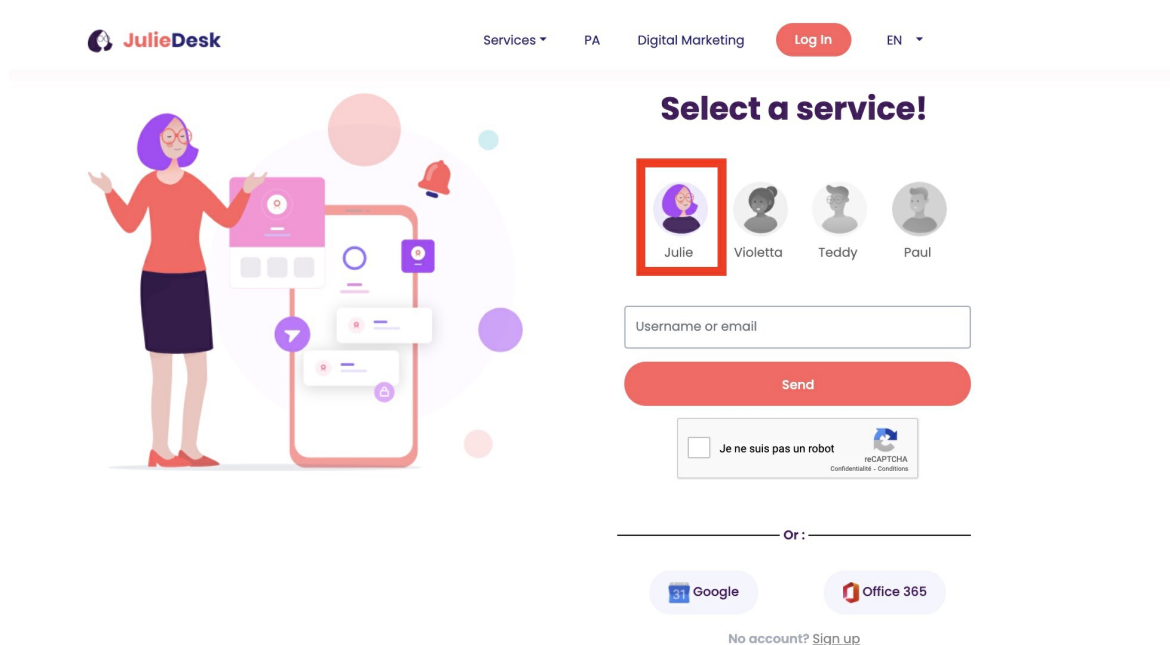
JulieDesk

Services PA Digital Marketing Log In EN

Select a service!

Julie Violetta Teddy Paul

Username or email

Send

Je ne suis pas un robot
reCAPTCHA
Confidentialité - Conditions

Or :

31 Google
Office 365

No account? Sign up